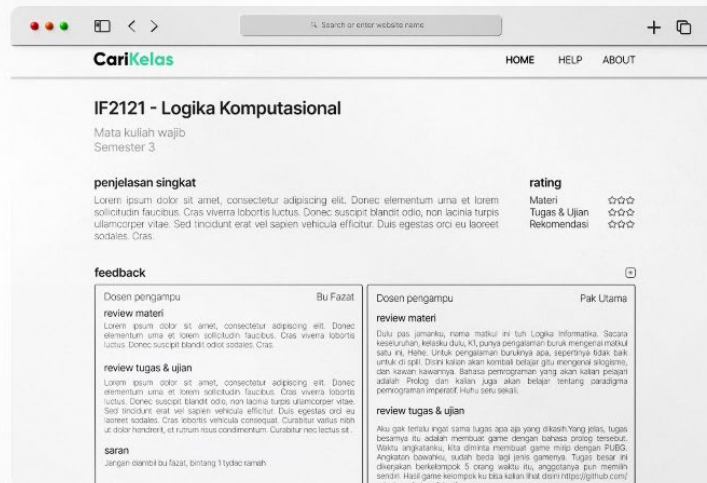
Search or enter website name

CariKelas

HOME HELP ABOUT

IF2121 - Logika Komputasional

Mata kuliah wajib
Semester 3

penjelasan singkat

Lorem ipsum dolor sit amet, consectetur adipiscing elit. Donec elementum urna et lorem sollicitudin faucibus. Cras viverra lobortis luctus. Donec suscipit blandit odio, non lacinia turpis ullamcorper vitae. Sed tincidunt erat vel sapien vehicula efficitur. Duis egestas orci eu laoreet sodales. Cras.

rating

Materi ☆☆☆
Tugas & Ujian ☆☆☆
Rekomendasi ☆☆☆

feedback

Dosen pengampu Bu Fazat

review materi

Lorem ipsum dolor sit amet, consectetur adipiscing elit. Donec elementum urna et lorem sollicitudin faucibus. Cras viverra lobortis luctus. Donec suscipit blandit odio sodales. Cras.

review tugas & ujian

Lorem ipsum dolor sit amet, consectetur adipiscing elit. Donec elementum urna et lorem sollicitudin faucibus. Cras viverra lobortis luctus. Donec suscipit blandit odio, non lacinia turpis ullamcorper vitae. Sed tincidunt erat vel sapien vehicula efficitur. Duis egestas orci eu laoreet sodales. Cras lobortis vehicula consequat. Curabitur varius nibh ut dolor hendrerit, et rutrum risus condimentum. Curabitur nec lectus sit.

saran

Jangan diambil bu fazat, bintang 1 tydac ramah

Dosen pengampu Pak Utama

review materi

Dulu pas jamanku, nama matkul ini tuh Logika Informatika. Secara keseluruhan, kelasku dulu, K1, punya pengalaman buruk mengenai matkul satu ini, Hehe. Untuk pengalaman buruknya apa, sepertinya tidak baik untuk di spill. Disini kalian akan kembali belajar gitu mengenai silogisme, dan kawan kawannya. Bahasa pemrograman yang akan kalian pelajari adalah Prolog dan kalian juga akan belajar tentang paradigma pemrograman imperatif. Huhu seru sekali.

review tugas & ujian

Aku gak terlalu ingat sama tugas apa aja yang dikasih.Yang jelas, tugas besarnya itu adalah membuat game dengan bahasa prolog tersebut. Waktu angkatanku, kita diminta membuat game mirip dengan PUBG. Angkatan bawahku, sudah beda lagi jenis gamenya. Tugas besar ini dikerjakan berkelompok 5 orang waktu itu, anggotanya pun memilih sendiri. Hasil game kelompok ku bisa kalian lihat disini https://github.com/